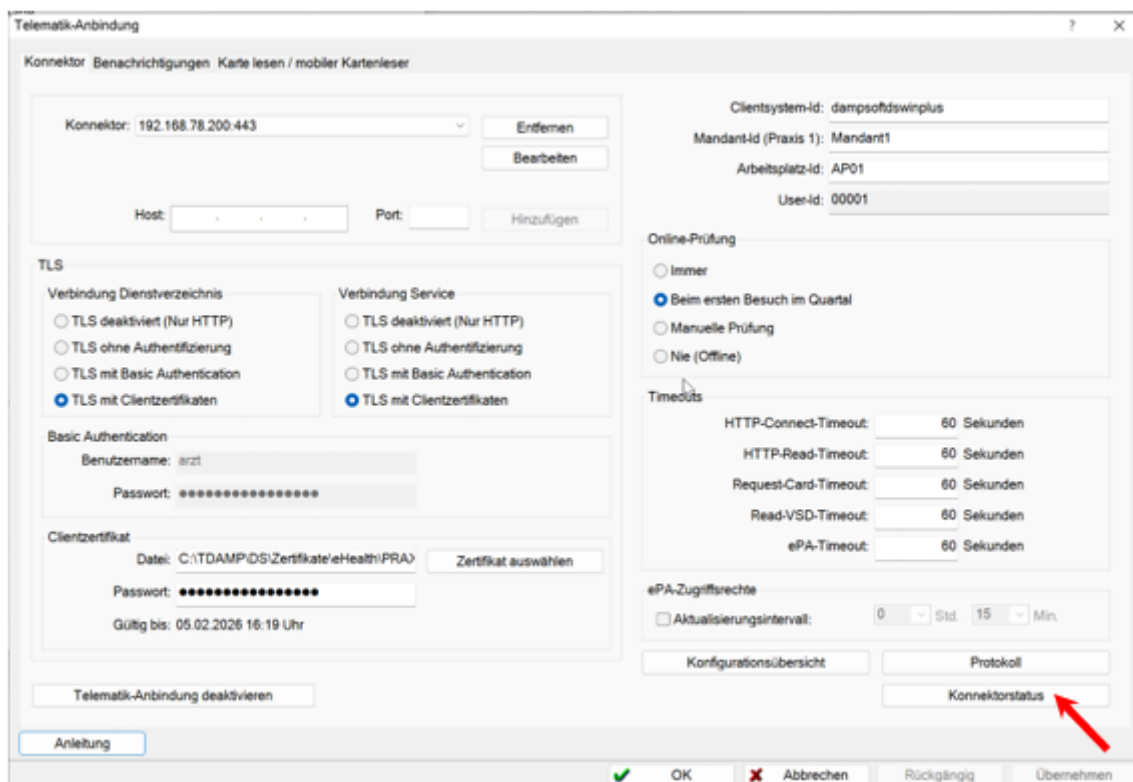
Telematik-Anbindung

?

Konnektor Benachrichtigungen Karte lesen / mobiler Kartenleser

Konnektor: 192.168.78.200:443

Entfernen

Bearbeiten

Host: . . .

Port:

Hinzufügen

TLS

Verbindung Dienstverzeichnis

TLS deaktiviert (Nur HTTP)

TLS ohne Authentifizierung

TLS mit Basic Authentication

TLS mit Clientzertifikaten

Verbindung Service

TLS deaktiviert (Nur HTTP)

TLS ohne Authentifizierung

TLS mit Basic Authentication

TLS mit Clientzertifikaten

Basic Authentication

Benutzername: arzt

Passwort: ●●●●●●●●●●●●●●●●

Clientzertifikat

Datei: C:\TDAMP\DS\Zertifikate\eHealth\PRAX

Zertifikat auswählen

Passwort: ●●●●●●●●●●●●●●●●

Gültig bis: 05.02.2026 16:19 Uhr

Telematik-Anbindung deaktivieren

Clientsystem-Id: dampsoftdswinplus

Mandant-Id (Praxis 1): Mandant1

Arbeitsplatz-Id: AP01

User-Id: 00001

Online-Prüfung

Immer

Beim ersten Besuch im Quartal

Manuelle Prüfung

Nie (Offline)

Timeouts

HTTP-Connect-Timeout: 60 Sekunden

HTTP-Read-Timeout: 60 Sekunden

Request-Card-Timeout: 60 Sekunden

Read-VSD-Timeout: 60 Sekunden

ePA-Timeout: 60 Sekunden

ePA-Zugriffsrechte

Aktualisierungsintervall: 0 Std. 15 Min.

Konfigurationsübersicht

Protokoll

Konnektorstatus

Anleitung

OK

Abbrechen

Rückgängig

Übernehmen